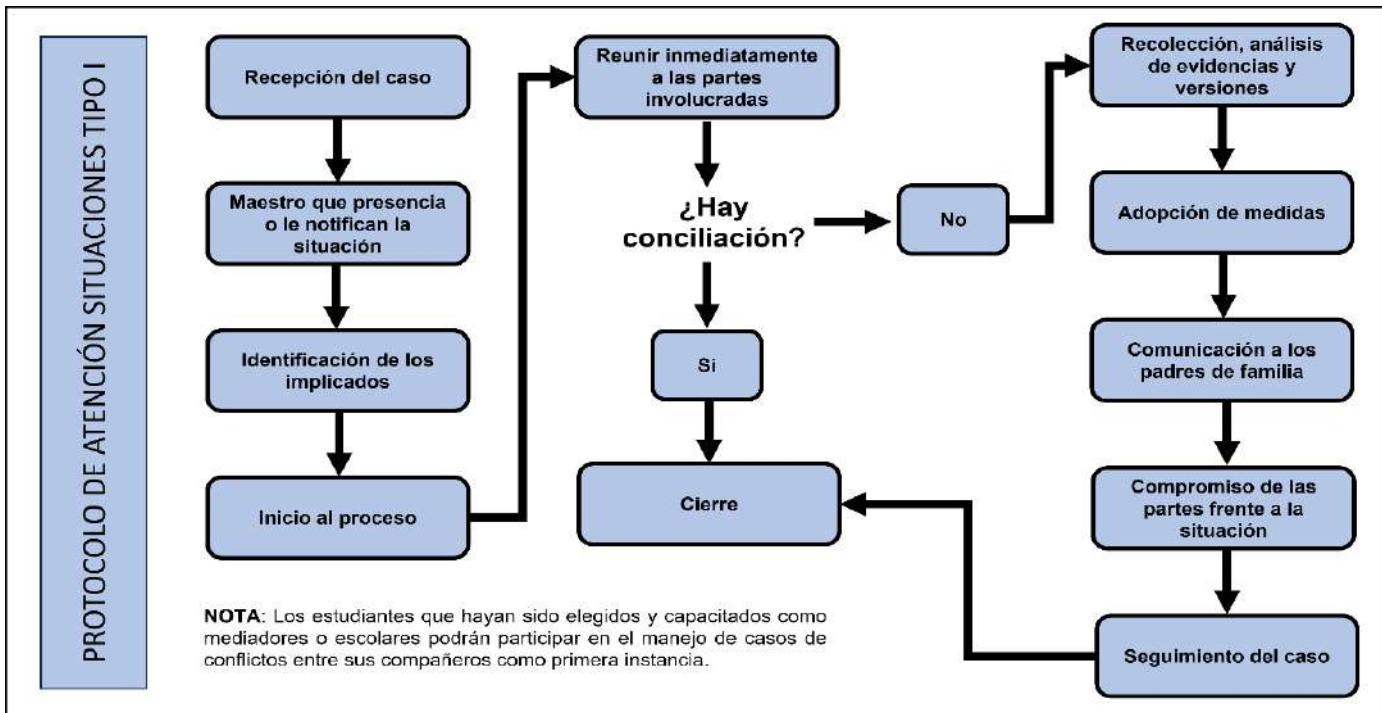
PROTOCOLO DE ATENCIÓN SITUACIONES TIPO I

Recepción del caso

Maestro que presencia o le notifican la situación

Identificación de los implicados

Inicio al proceso

Reunir inmediatamente a las partes involucradas

¿Hay conciliación?

Si

Cierre

No

Recolección, análisis de evidencias y versiones

Adopción de medidas

Comunicación a los padres de familia

Compromiso de las partes frente a la situación

Seguimiento del caso

**NOTA**: Los estudiantes que hayan sido elegidos y capacitados como mediadores o escolares podrán participar en el manejo de casos de conflictos entre sus compañeros como primera instancia.